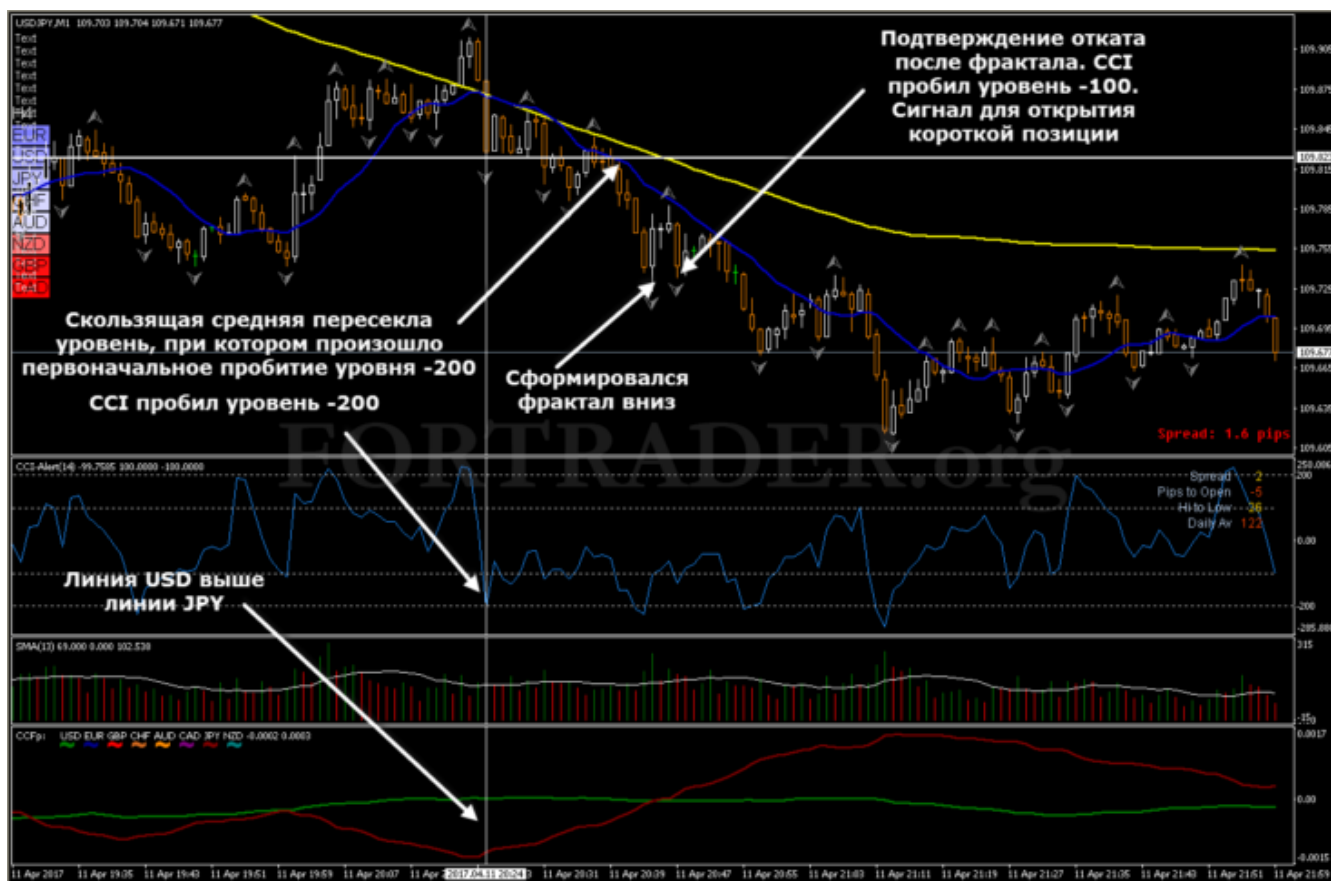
USDJPY,M1 109.703 109.704 109.671 109.677

Text
Text
Text
Text
Text
Text
Text

EUR
USD
JPY
CHF
AUD
NZD
GBP
Text

Подтверждение отката после фрактала. CCI пробил уровень -100. Сигнал для открытия короткой позиции

Скользящая средняя пересекла уровень, при котором произошло первоначальное пробитие уровня -200

CCI пробил уровень -200

Сформировался фрактал вниз

Spread: 1.6 pips

109.905
109.875
109.845
109.823
109.815
109.785
109.755
109.725
109.695
109.677
109.665
109.635
109.605

FORTRADER.org

CCI-Alert(14) -99.7585 100.0000 -100.0000

Spread 2
Pips to Open -5
Hi to Low 26
Daily Av 122

250.0000
200
0.00
-200
-285.0000

Линия USD выше линии JPY

SMA(13) 69.000 0.000 102.530

315
-15

CCFp: USD EUR GBP CHF AUD CAD JPY NZD -0.0002 0.0003

0.0017
0.00
-0.0015

11 Apr 2017 | 11 Apr 19:35 | 11 Apr 19:43 | 11 Apr 19:51 | 11 Apr 19:59 | 11 Apr 20:07 | 11 Apr | 2017.04.11 20:24 | 11 Apr 20:31 | 11 Apr 20:39 | 11 Apr 20:47 | 11 Apr 20:55 | 11 Apr 21:03 | 11 Apr 21:11 | 11 Apr 21:19 | 11 Apr 21:27 | 11 Apr 21:35 | 11 Apr 21:43 | 11 Apr 21:51 | 11 Apr 21:59